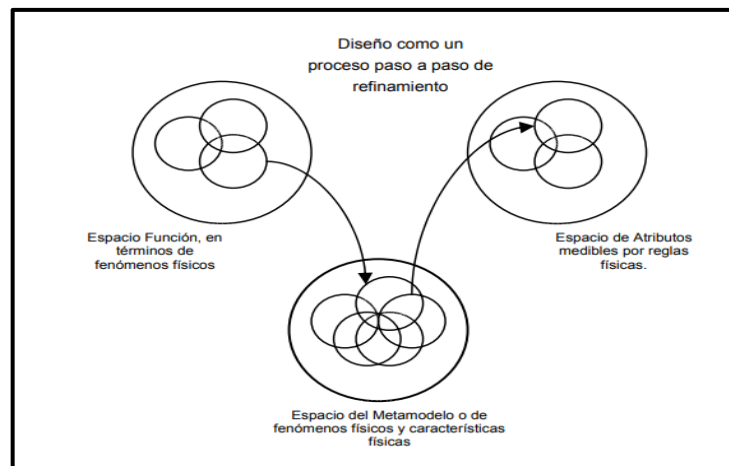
Diseño como un proceso paso a paso de refinamiento

Espacio Función, en términos de fenómenos físicos

Espacio de Atributos medibles por reglas físicas.

Espacio del Metamodelo o de fenómenos físicos y características físicas